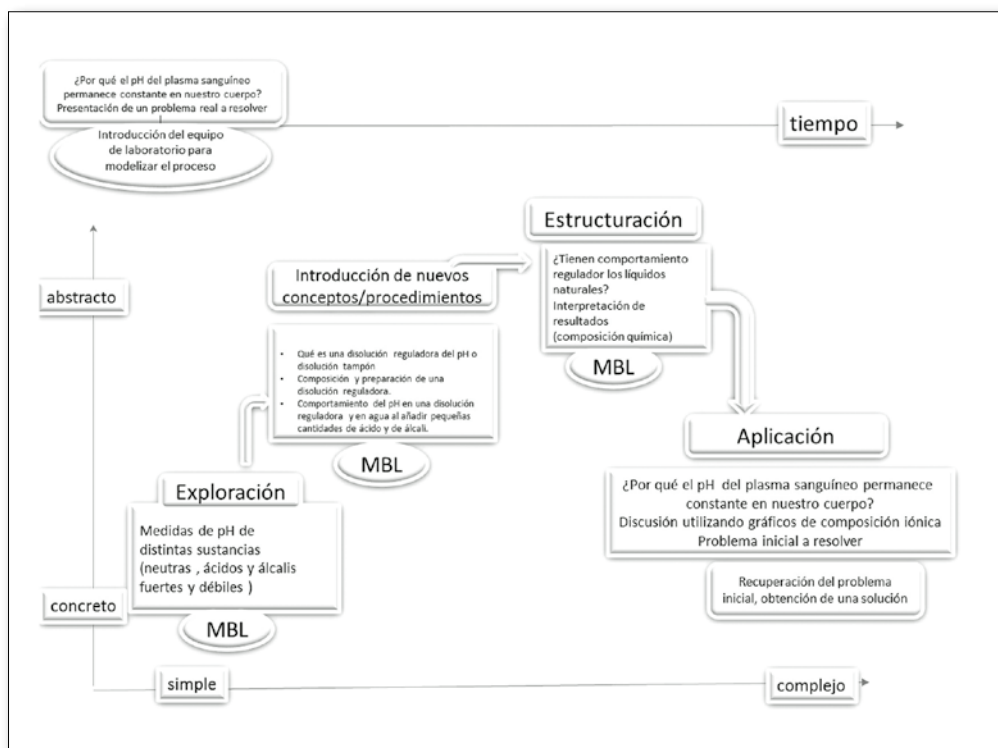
¿Por qué el pH del plasma sanguíneo permanece constante en nuestro cuerpo? Presentación de un problema real a resolver

Introducción del equipo de laboratorio para modelizar el proceso

tiempo

Estructuración

¿Tienen comportamiento regulador los líquidos naturales?
Interpretación de resultados (composición química)

MBL

Introducción de nuevos conceptos/procedimientos

abstracto

- Qué es una disolución reguladora del pH o disolución tampón
- Composición y preparación de una disolución reguladora.
- Comportamiento del pH en una disolución reguladora y en agua al añadir pequeñas cantidades de ácido y de álcali.

MBL

Aplicación

¿Por qué el pH del plasma sanguíneo permanece constante en nuestro cuerpo?
Discusión utilizando gráficos de composición iónica
Problema inicial a resolver

Exploración

Medidas de pH de distintas sustancias (neutras , ácidos y álcalis fuertes y débiles )

Recuperación del problema inicial, obtención de una solución

concreto

MBL

simple

complejo